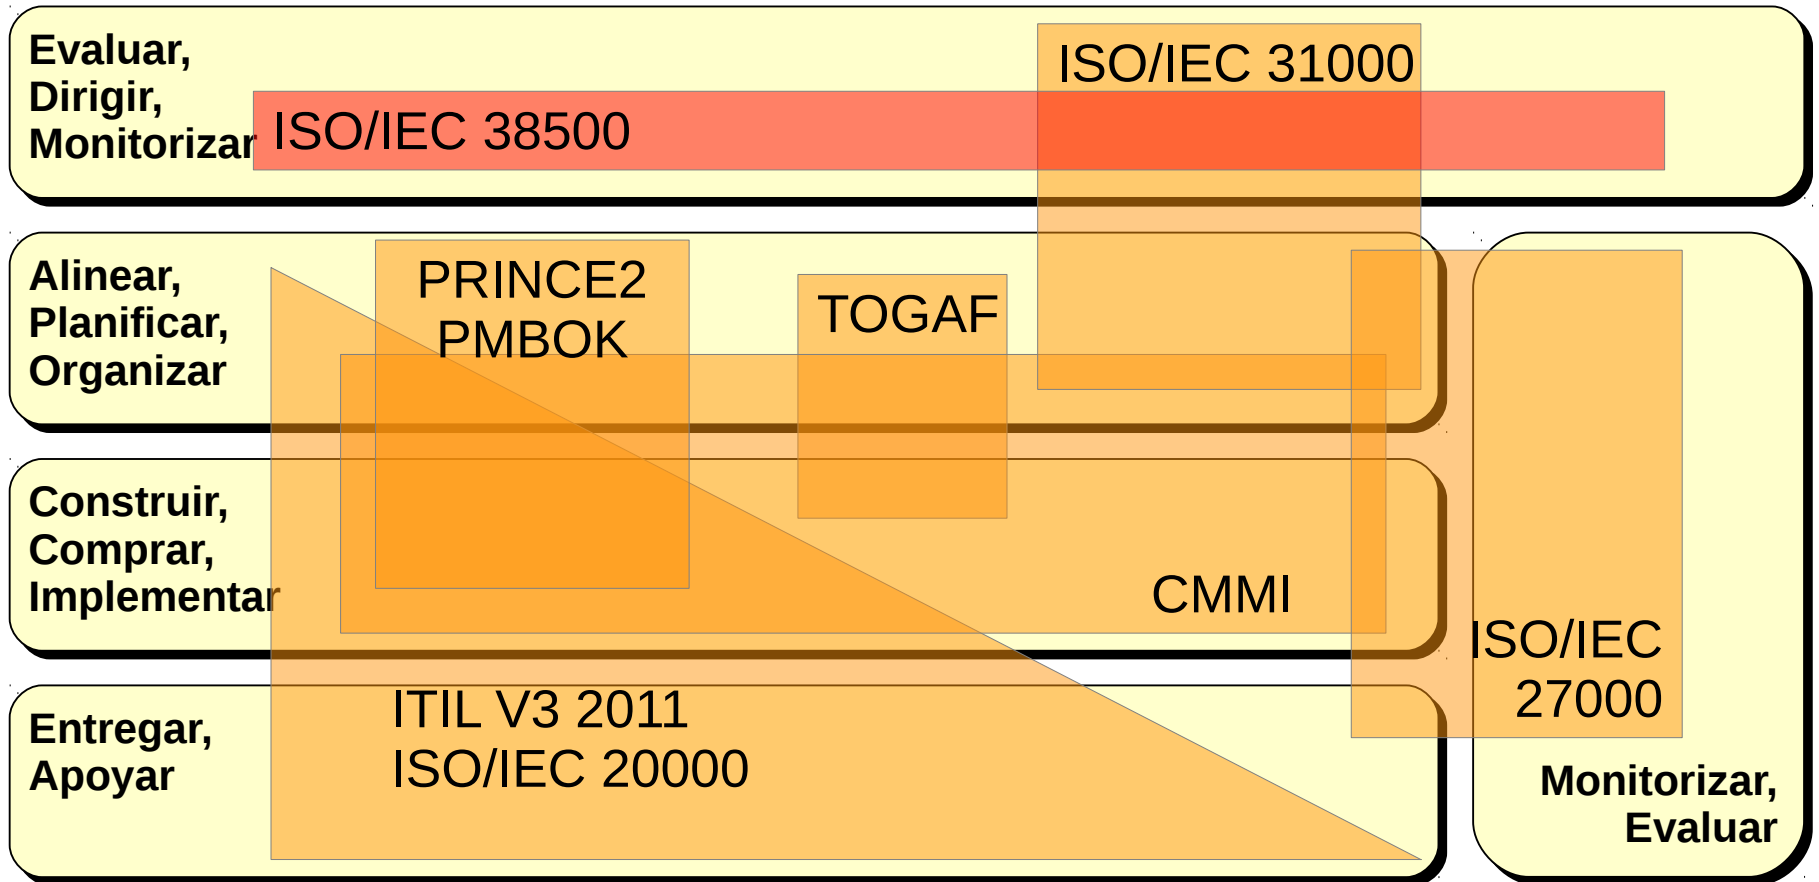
Evaluar,
Dirigir,
Monitorizar

ISO/IEC 38500

ISO/IEC 31000

Alinear,
Planificar,
Organizar

PRINCE2
PMBOK

TOGAF

Construir,
Comprar,
Implementar

CMMI

ISO/IEC
27000

Entregar,
Apoyar

ITIL V3 2011
ISO/IEC 20000

Monitorizar,
Evaluar